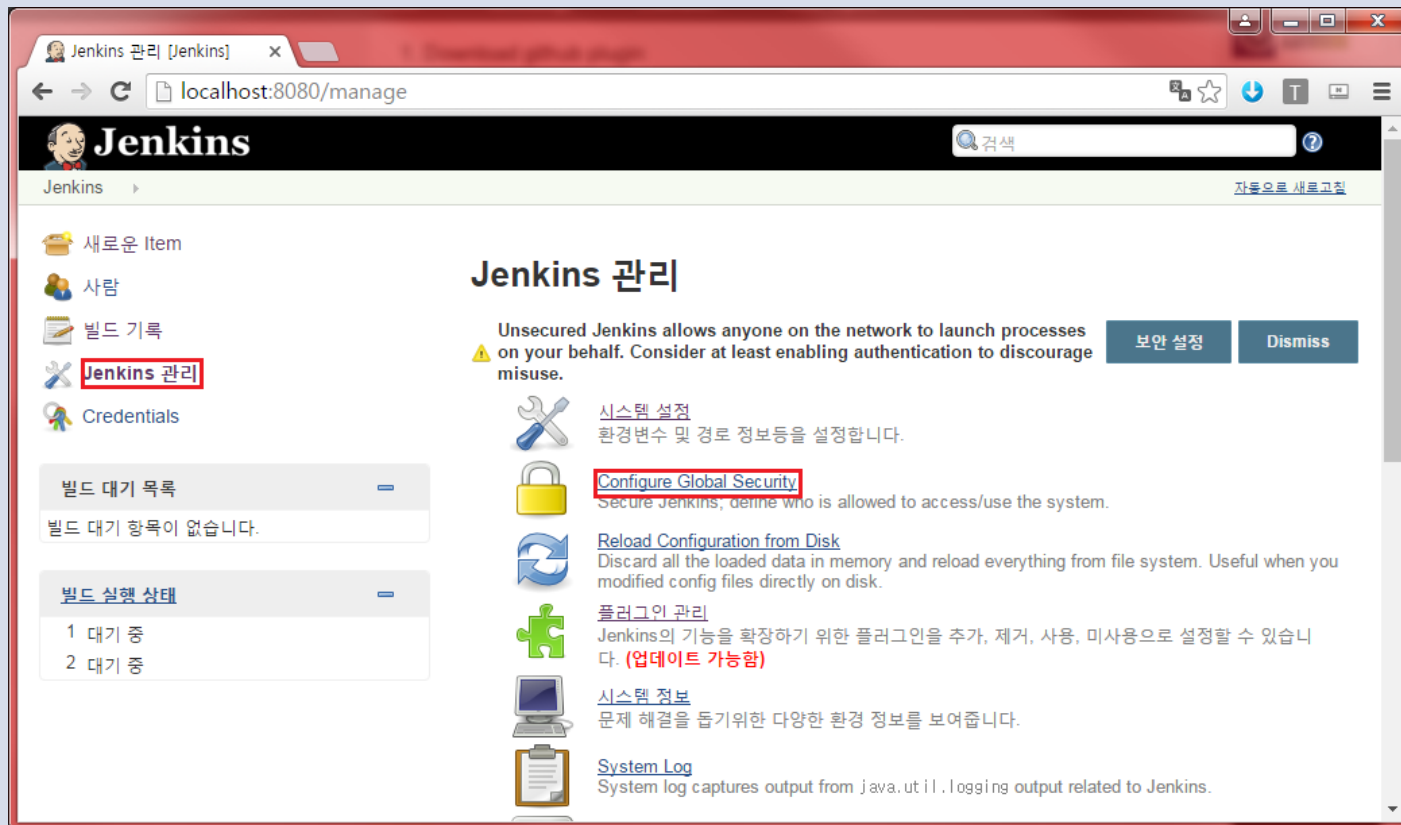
Jenkins 관리 [Jenkins]

localhost:8080/manage

Jenkins

검색

Jenkins

자동으로 새로고침

새로운 Item

사람

빌드 기록

Jenkins 관리

Credentials

빌드 대기 목록

빌드 대기 항목이 없습니다.

빌드 실행 상태

1 대기 중

2 대기 중

Jenkins 관리

Unsecured Jenkins allows anyone on the network to launch processes on your behalf. Consider at least enabling authentication to discourage misuse.

보안 설정

Dismiss

시스템 설정
환경변수 및 경로 정보등을 설정합니다.

Configure Global Security
Secure Jenkins; define who is allowed to access/use the system.

Reload Configuration from Disk
Discard all the loaded data in memory and reload everything from file system. Useful when you modified config files directly on disk.

플러그인 관리
Jenkins의 기능을 확장하기 위한 플러그인을 추가, 제거, 사용, 미사용으로 설정할 수 있습니다. (업데이트 가능함)

시스템 정보
문제 해결을 돕기위한 다양한 환경 정보를 보여줍니다.

System Log
System log captures output from java.util.logging output related to Jenkins.